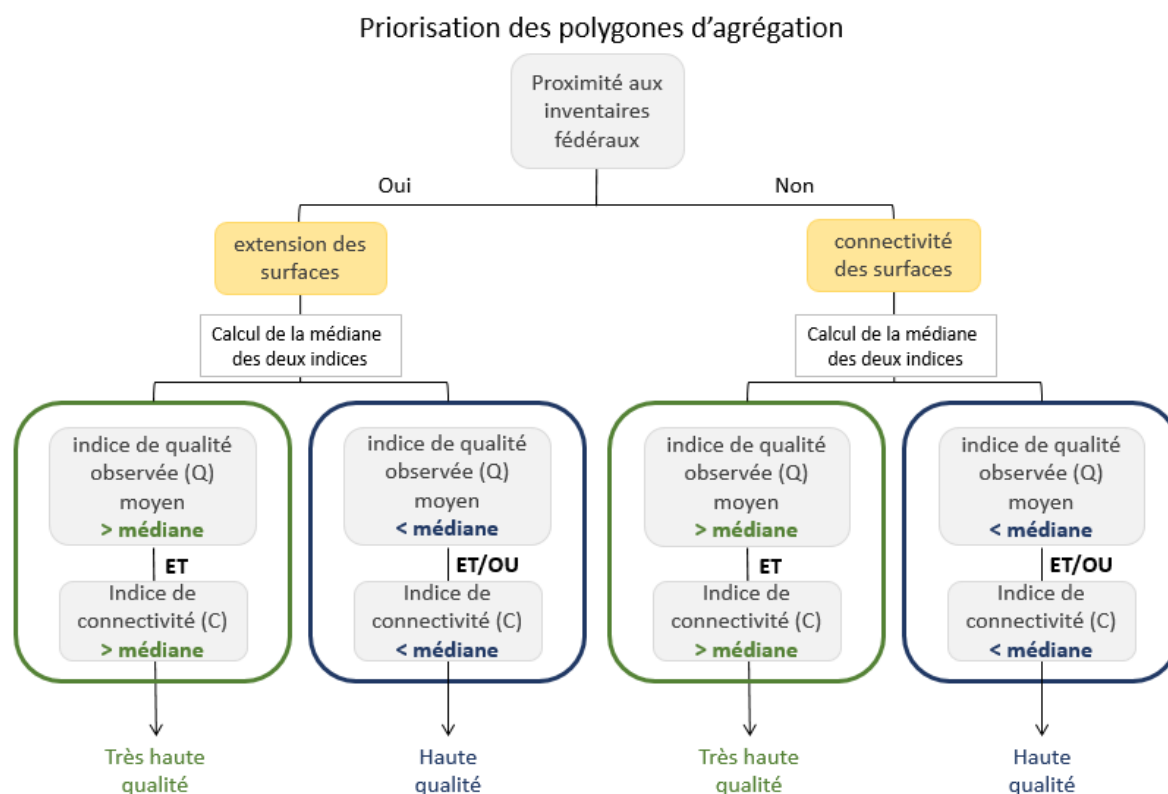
Priorisation des polygones d'agrégation

Proximité aux inventaires fédéraux

Oui

Non

extension des surfaces

connectivité des surfaces

Calcul de la médiane des deux indices

Calcul de la médiane des deux indices

indice de qualité observée (Q) moyen > médiane

ET

Indice de connectivité (C) > médiane

Très haute qualité

indice de qualité observée (Q) moyen < médiane

ET/OU

Indice de connectivité (C) < médiane

Haute qualité

indice de qualité observée (Q) moyen > médiane

ET

Indice de connectivité (C) > médiane

Très haute qualité

indice de qualité observée (Q) moyen < médiane

ET/OU

Indice de connectivité (C) < médiane

Haute qualité